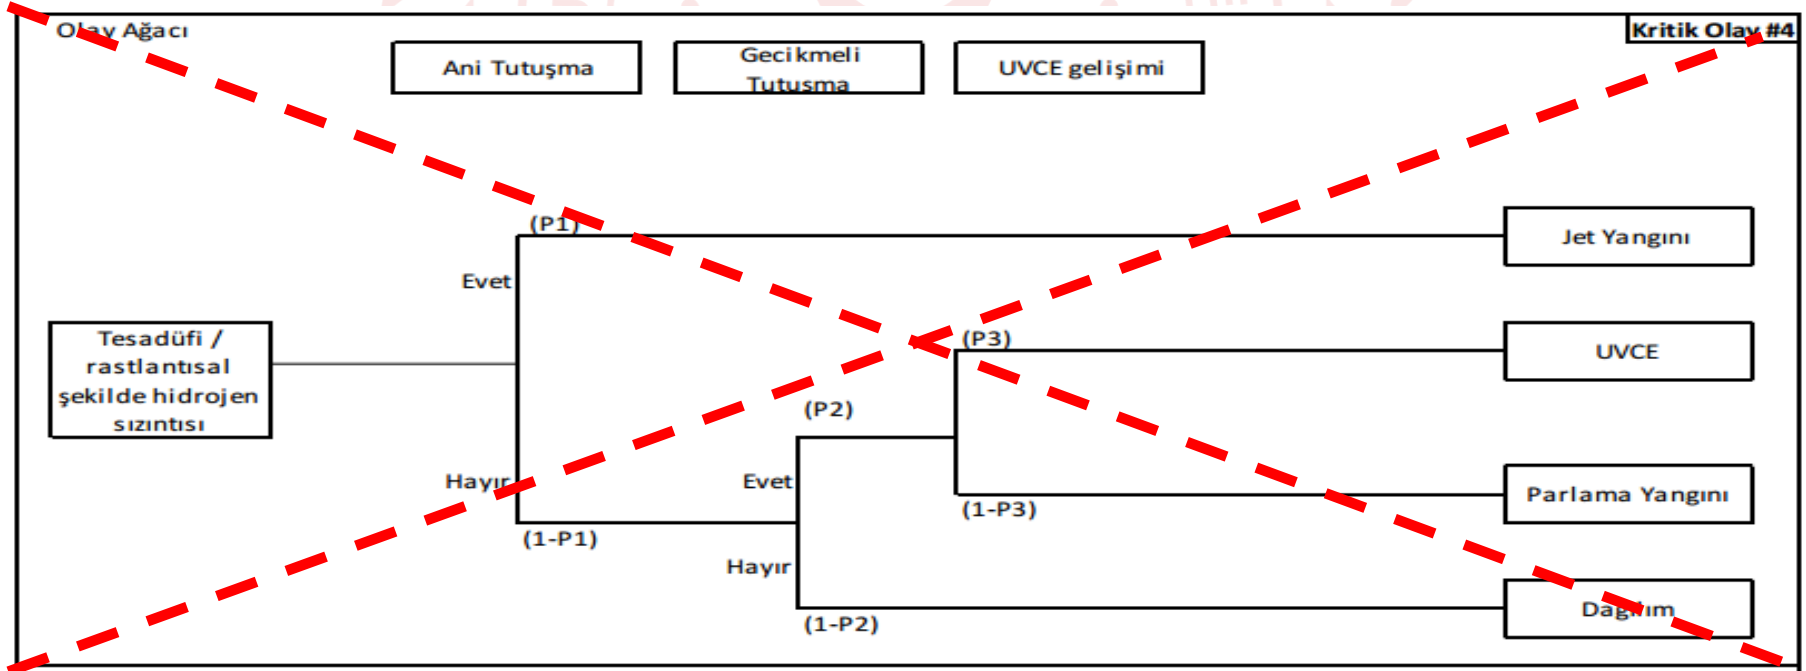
Olay Ağacı

Kritik Olay #4

Ani Tutuşma

Gecikmeli Tutuşma

UVCE gelişimi

Tesadüfi / rastlantısal şekilde hidrojen sızıntısı

(P1)

Evet

Hayır

(1-P1)

(P2)

Evet

Hayır

(1-P2)

(P3)

(1-P3)

Jet Yangını

UVCE

Parlama Yangını

Dağılım